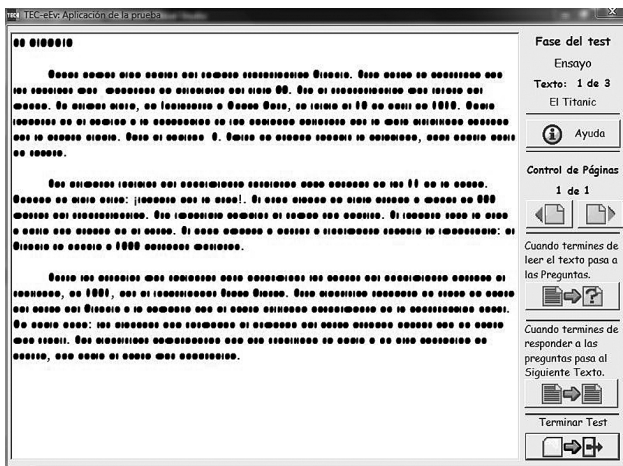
TEC-eEv: Aplicación de la prueba

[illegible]

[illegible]

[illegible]

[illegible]

Fase del test
Ensayo
Texto: 1 de 3
El Titanic

Ayuda

Control de Páginas
1 de 1

Cuando termines de leer el texto pasa a las Preguntas.

Cuando termines de responder a las preguntas pasa al Siguiente Texto.

Terminar Test